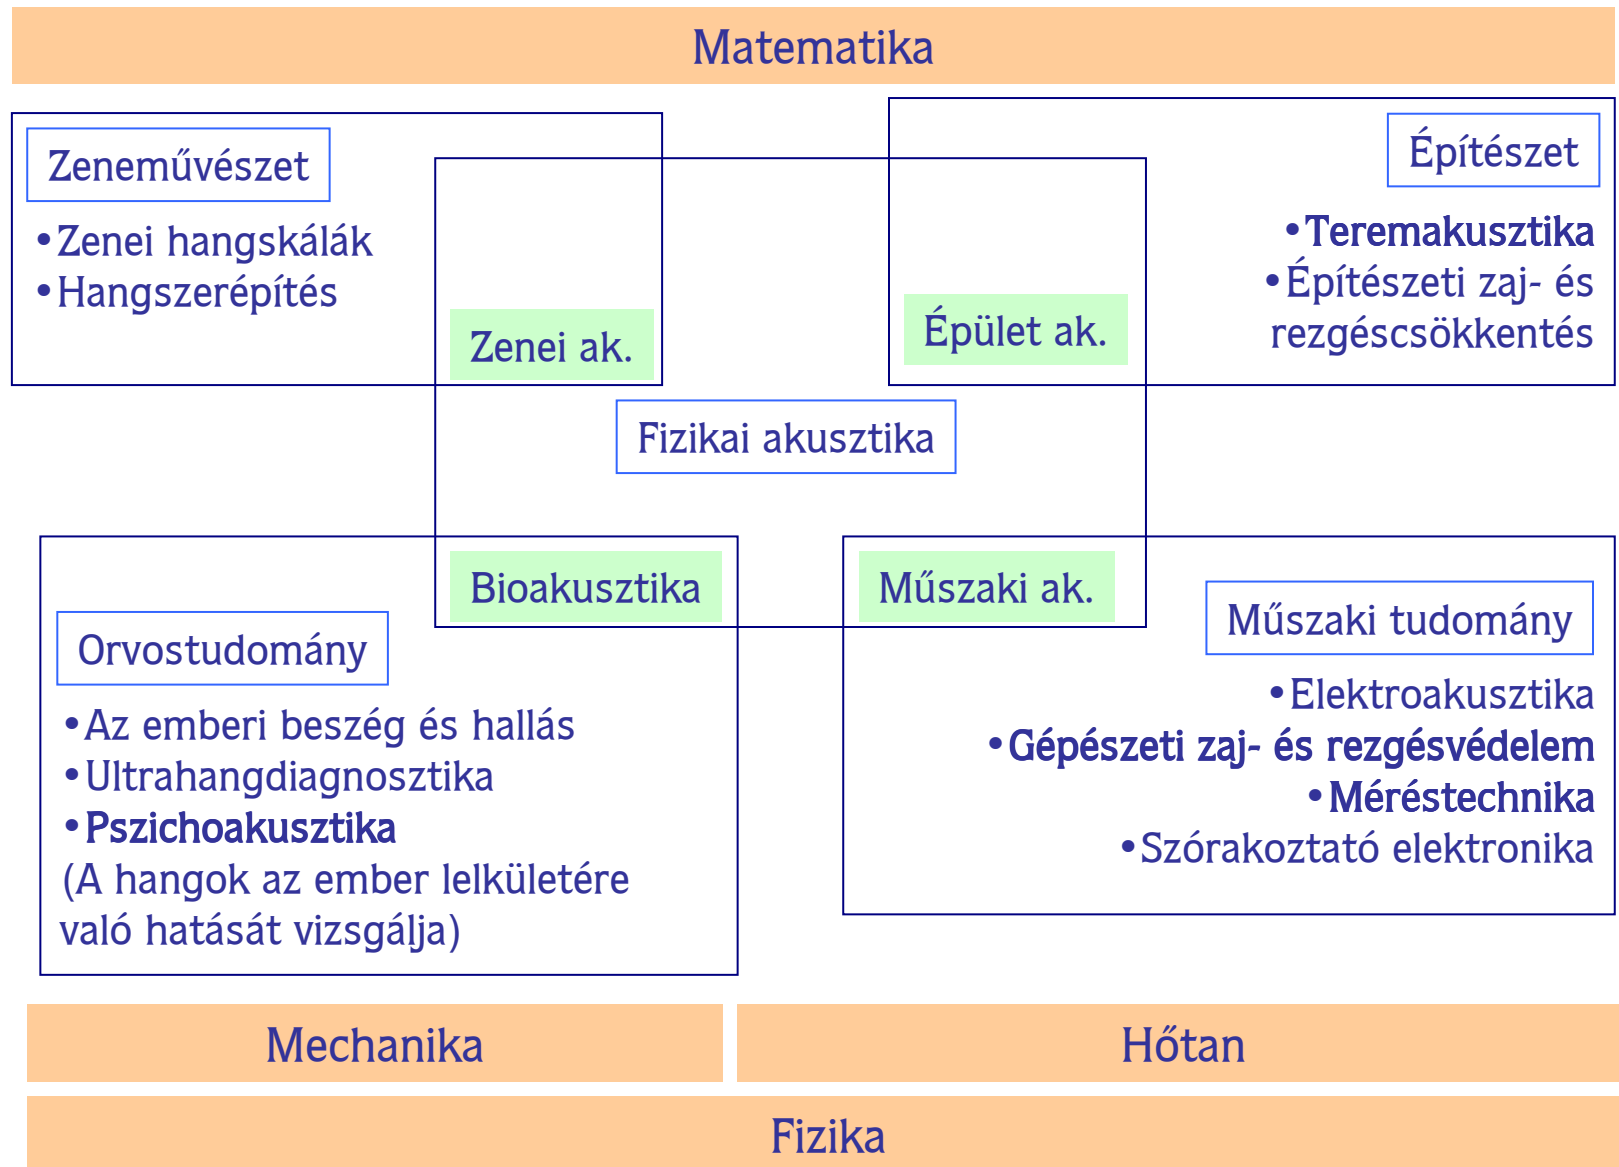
Matematika

Zeneművészet

•Zenei hangskálák
•Hangszerépítés

Építészet

•Teremakusztika
•Építészeti zaj- és rezgéscsökkentés

Zenei ak.

Épület ak.

Fizikai akusztika

Bioakusztika

Műszaki ak.

Orvostudomány

•Az emberi beszég és hallás
•Ultrahangdiagnosztika
•Pszichoakusztika
(A hangok az ember lelkületére való hatását vizsgálja)

Műszaki tudomány

•Elektroakusztika
•Gépészeti zaj- és rezgésvédelem
•Méréstechnika
•Szórakoztató elektronika

Mechanika

Hőtan

Fizika